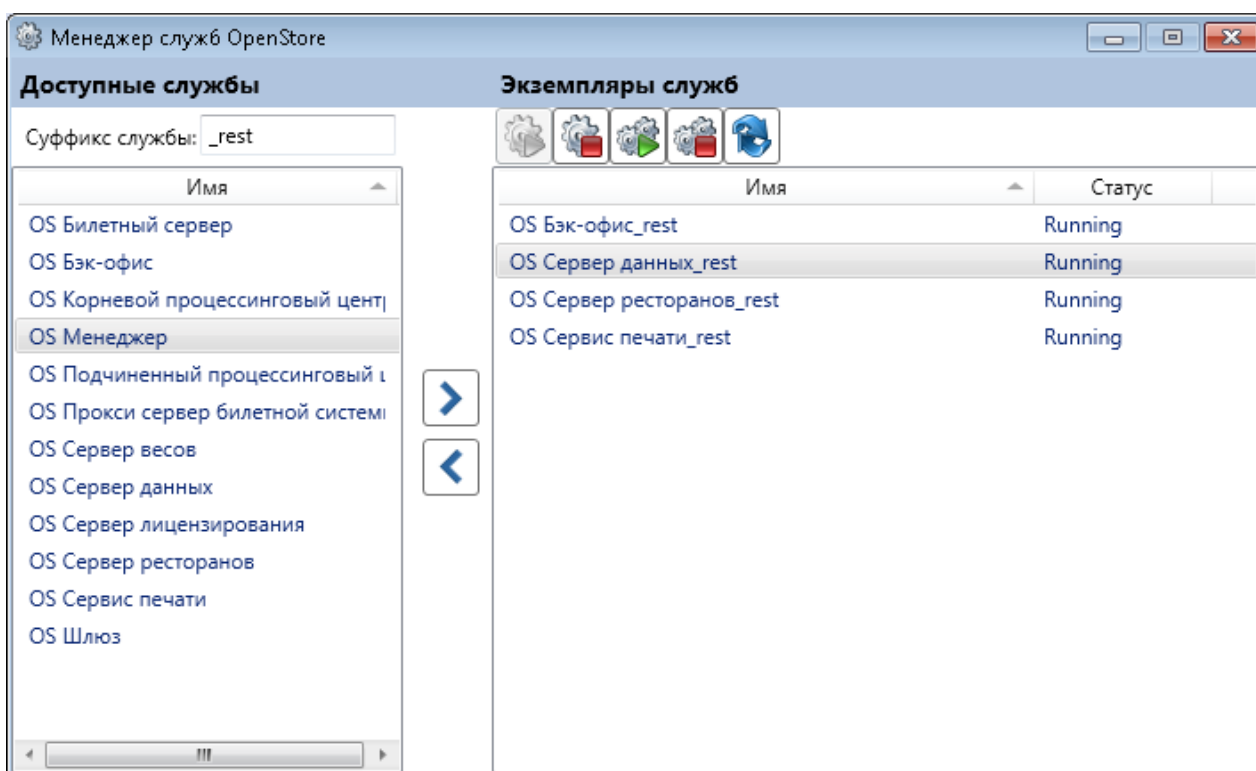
Менеджер служб OpenStore

Доступные службы

Суффикс службы: _rest

| Имя |
|---|
| OS Билетный сервер |
| OS Бэк-офис |
| OS Корневой процессинговый центр |
| OS Менеджер |
| OS Подчиненный процессинговый ц |
| OS Прокси сервер билетной систем |
| OS Сервер весов |
| OS Сервер данных |
| OS Сервер лицензирования |
| OS Сервер ресторанов |
| OS Сервис печати |
| OS Шлюз |

Экземпляры служб

| Имя | Статус |
|---|---|
| OS Бэк-офис_rest | Running |
| OS Сервер данных_rest | Running |
| OS Сервер ресторанов_rest | Running |
| OS Сервис печати_rest | Running |